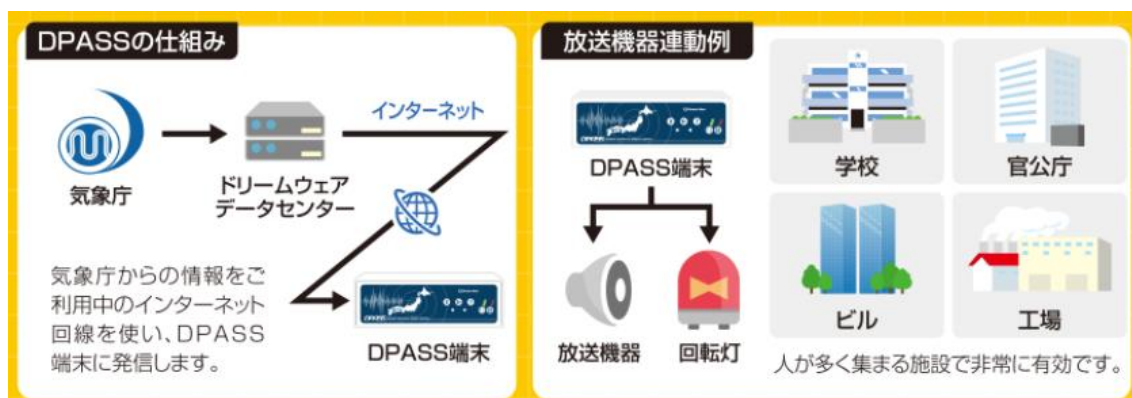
DPASSの仕組み

気象庁

ドリームウェア
データセンター

インターネット

気象庁からの情報をご利用中のインターネット回線を使い、DPASS端末に発信します。

DPASS端末

放送機器連動例

DPASS端末

放送機器

回転灯

学校

官公庁

ビル

工場

人が多く集まる施設で非常に有効です。